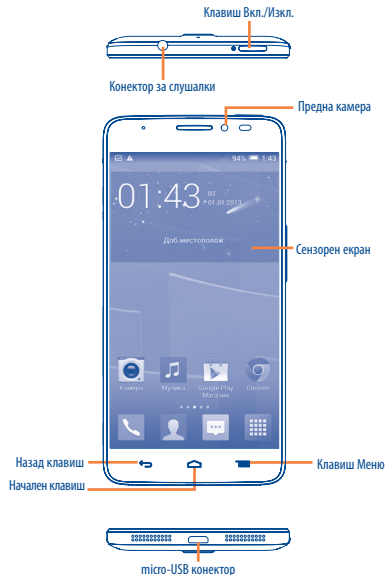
Клавиш Вкл./Изкл.

Конектор за слушалки

Предна камера

94% 1:43

01:43 вт 01.01.2013

Доб.местополож.

Сензорен екран

Камера

Музика

Google Play Магазин

Chrome

Назад клавиш

Клавиш Меню

Начален клавиш

micro-USB конектор